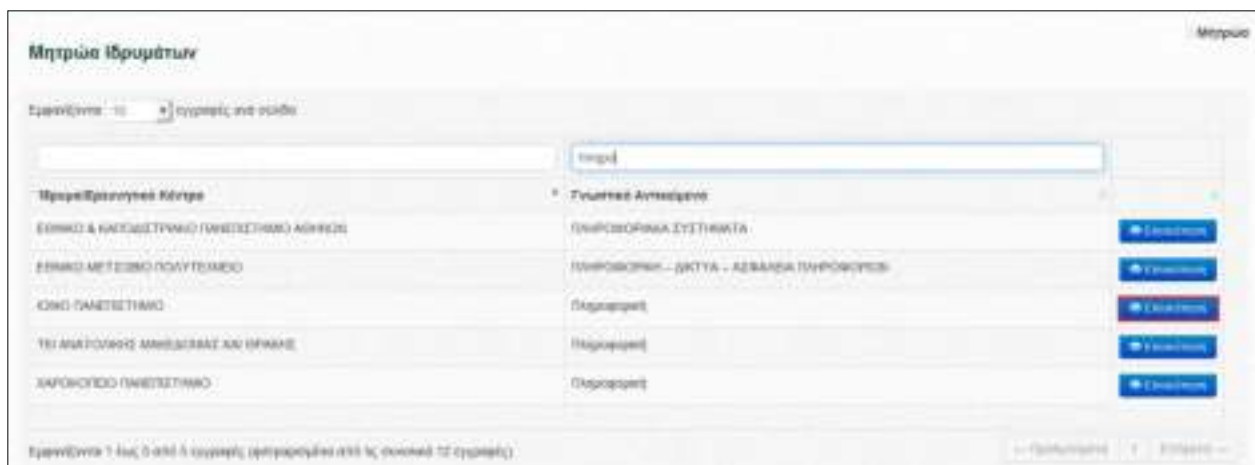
Μητρώα Ιδρυμάτων

Μητρώο

Εμφανίζονται 10 εγγραφές ανά σελίδα

πληρο

| Ιδρυμα/Ερευνητικό Κέντρο | Γνωστικό Αντικείμενο | |
|---|---|---|
| ΕΘΝΙΚΟ & ΚΑΠΟΔΙΣΤΡΙΑΚΟ ΠΑΝΕΠΙΣΤΗΜΙΟ ΑΘΗΝΩΝ | ΠΛΗΡΟΦΟΡΙΑΚΑ ΣΥΣΤΗΜΑΤΑ | Επιλογή |
| ΕΘΝΙΚΟ ΜΕΤΣΟΒΙΟ ΠΟΛΥΤΕΧΝΕΙΟ | ΠΛΗΡΟΦΟΡΙΚΗ – ΔΙΚΤΥΑ – ΑΣΦΑΛΕΙΑ ΠΛΗΡΟΦΟΡΙΩΝ | Επιλογή |
| ΙΟΝΙΟ ΠΑΝΕΠΙΣΤΗΜΙΟ | Πληροφορική | Επιλογή |
| ΤΕΙ ΑΝΑΤΟΛΙΚΗΣ ΜΑΚΕΔΟΝΙΑΣ ΚΑΙ ΘΡΑΚΗΣ | Πληροφορική | Επιλογή |
| ΧΑΡΟΚΟΠΕΙΟ ΠΑΝΕΠΙΣΤΗΜΙΟ | Πληροφορική | Επιλογή |

Εμφανίζονται 1 έως 5 από 5 εγγραφές (φιλτραρισμένες από τις συνολικά 12 εγγραφές)

← Προηγούμενη 1 Επόμενη →